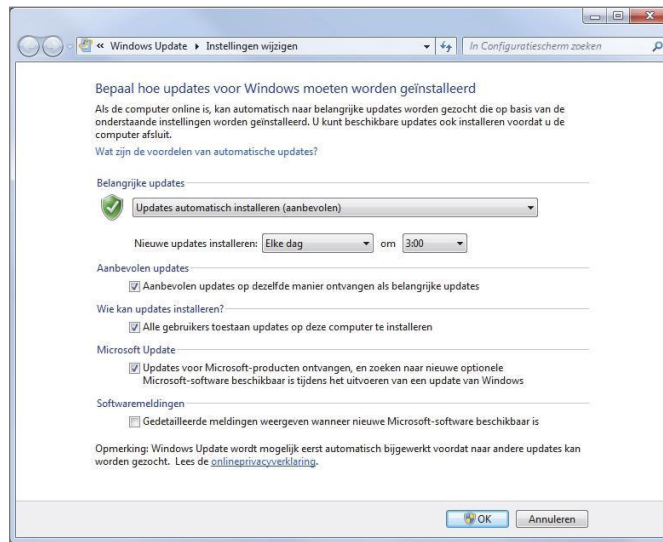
« Windows Update ▸ Instellingen wijzigen

In Configuratiescherm zoeken

Bepaal hoe updates voor Windows moeten worden geïnstalleerd

Als de computer online is, kan automatisch naar belangrijke updates worden gezocht die op basis van de onderstaande instellingen worden geïnstalleerd. U kunt beschikbare updates ook installeren voordat u de computer afsluit.

Wat zijn de voordelen van automatische updates?

Belangrijke updates

Updates automatisch installeren (aanbevolen)

Nieuwe updates installeren: Elke dag om 3:00

Aanbevolen updates

Aanbevolen updates op dezelfde manier ontvangen als belangrijke updates

Wie kan updates installeren?

Alle gebruikers toestaan updates op deze computer te installeren

Microsoft Update

Updates voor Microsoft-producten ontvangen, en zoeken naar nieuwe optionele Microsoft-software beschikbaar is tijdens het uitvoeren van een update van Windows

Softwaremeldingen

Gedetailleerde meldingen weergeven wanneer nieuwe Microsoft-software beschikbaar is

Opmerking: Windows Update wordt mogelijk eerst automatisch bijgewerkt voordat naar andere updates kan worden gezocht. Lees de onlineprivacyverklaring.

OK Annuleren